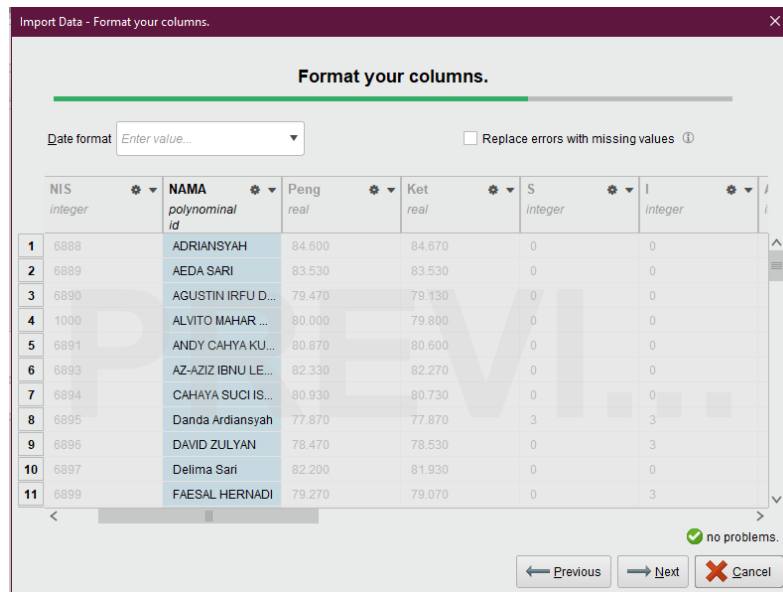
Import Data - Format your columns.

Format your columns.

Date format Enter value...

Replace errors with missing values

| | NIS integer | NAMA polynominal id | Peng real | Ket real | S integer | I integer |
|---|---|---|---|---|---|---|
| 1 | 6888 | ADRIANSYAH | 84.600 | 84.670 | 0 | 0 |
| 2 | 6889 | AEDA SARI | 83.530 | 83.530 | 0 | 0 |
| 3 | 6890 | AGUSTIN IRFU D... | 79.470 | 79.130 | 0 | 0 |
| 4 | 1000 | ALVITO MAHAR ... | 80.000 | 79.800 | 0 | 0 |
| 5 | 6891 | ANDY CAHYA KU... | 80.870 | 80.600 | 0 | 0 |
| 6 | 6893 | AZ-AZIZ IBNU LE... | 82.330 | 82.270 | 0 | 0 |
| 7 | 6894 | CAHAYA SUCI IS... | 80.930 | 80.730 | 0 | 0 |
| 8 | 6895 | Danda Ardiansyah | 77.870 | 77.870 | 3 | 3 |
| 9 | 6896 | DAVID ZULYAN | 78.470 | 78.530 | 0 | 3 |
| 10 | 6897 | Delima Sari | 82.200 | 81.930 | 0 | 0 |
| 11 | 6899 | FAESAL HERNADI | 79.270 | 79.070 | 0 | 3 |

PREVI...

no problems.

Previous Next Cancel